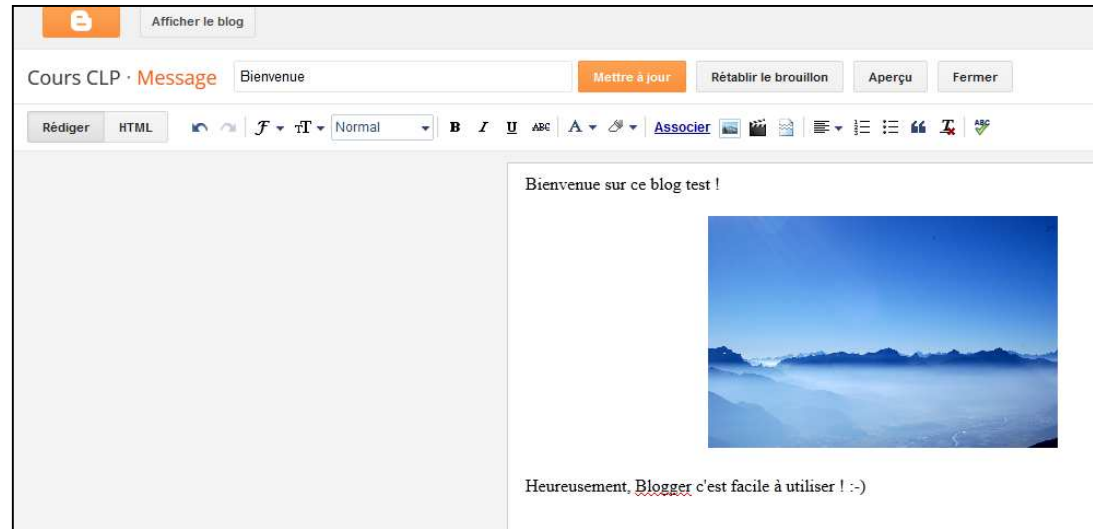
Afficher le blog

Cours CLP · Message

Bienvenue

Mettre à jour

Rétablir le brouillon

Aperçu

Fermer

Rédiger

HTML

Normal

B

I

U

ABC

A

Associer

Bienvenue sur ce blog test !

Heureusement, Blogger c'est facile à utiliser ! :-)